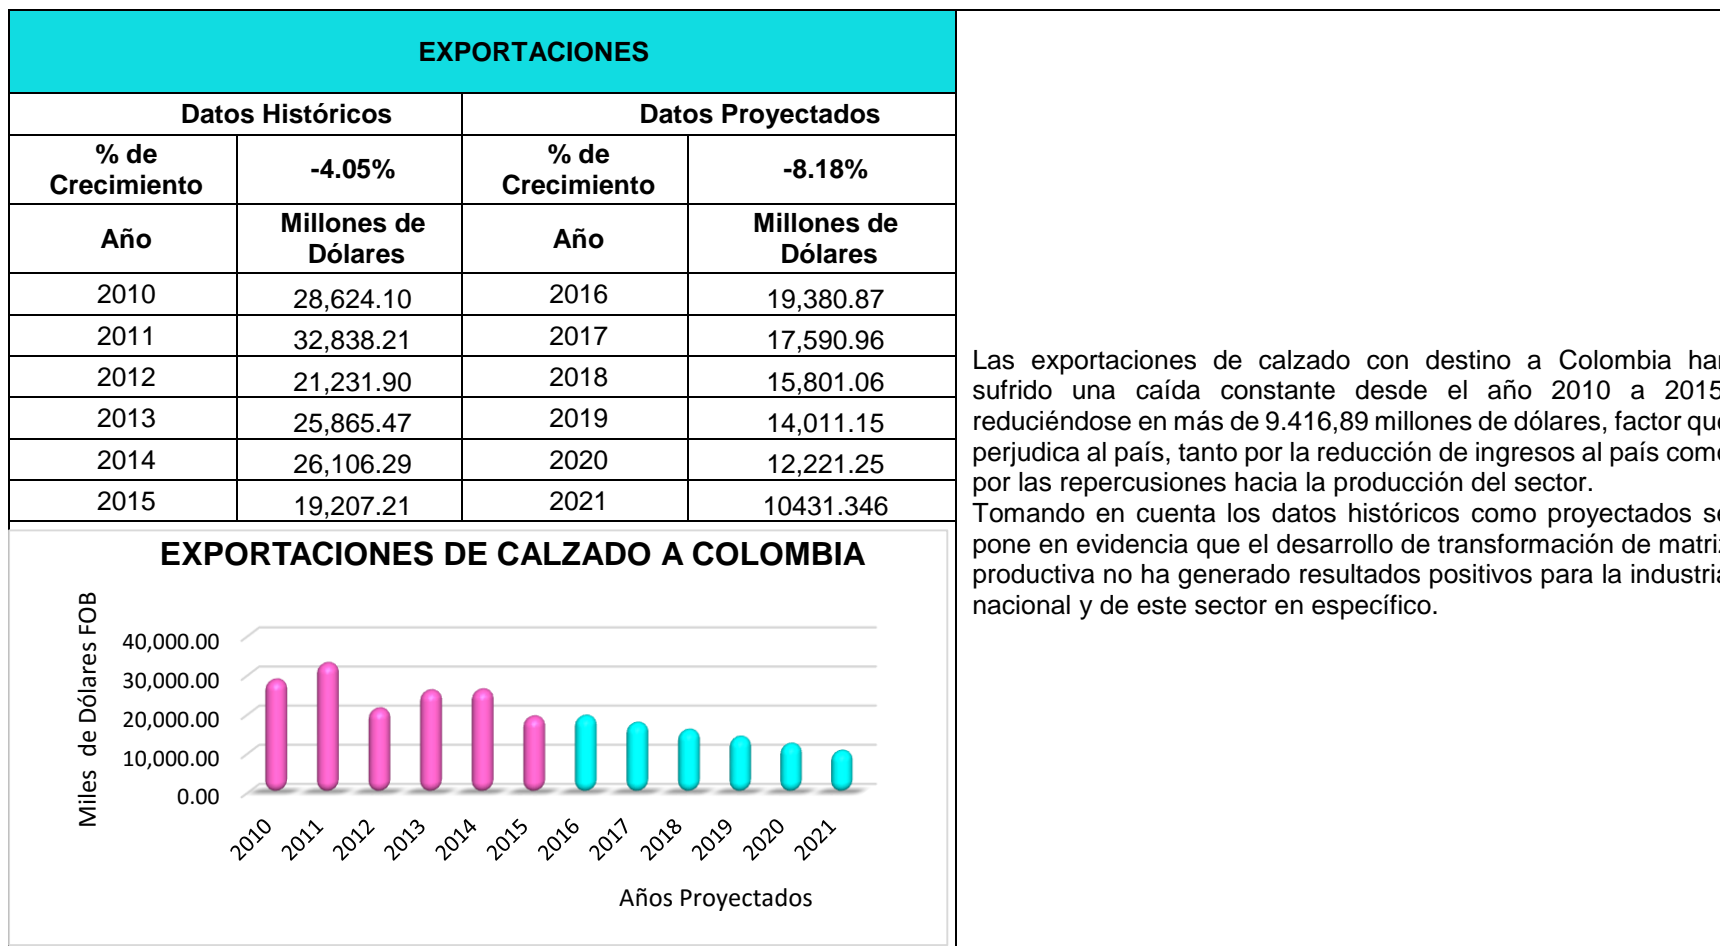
| EXPORTACIONES | | | |
|---|---|---|---|
| Datos Históricos | | Datos Proyectados | |
| % de Crecimiento | -4.05% | % de Crecimiento | -8.18% |
| Año | Millones de Dólares | Año | Millones de Dólares |
| 2010 | 28,624.10 | 2016 | 19,380.87 |
| 2011 | 32,838.21 | 2017 | 17,590.96 |
| 2012 | 21,231.90 | 2018 | 15,801.06 |
| 2013 | 25,865.47 | 2019 | 14,011.15 |
| 2014 | 26,106.29 | 2020 | 12,221.25 |
| 2015 | 19,207.21 | 2021 | 10431.346 |

EXPORTACIONES DE CALZADO A COLOMBIA

Miles de Dólares FOB

40,000.00
30,000.00
20,000.00
10,000.00
0.00

2010 2011 2012 2013 2014 2015 2016 2017 2018 2019 2020 2021

Años Proyectados

Las exportaciones de calzado con destino a Colombia ha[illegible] sufrido una caída constante desde el año 2010 a 201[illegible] reduciéndose en más de 9.416,89 millones de dólares, factor qu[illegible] perjudica al país, tanto por la reducción de ingresos al país com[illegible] por las repercusiones hacia la producción del sector.
Tomando en cuenta los datos históricos como proyectados s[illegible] pone en evidencia que el desarrollo de transformación de matri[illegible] productiva no ha generado resultados positivos para la industri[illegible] nacional y de este sector en específico.